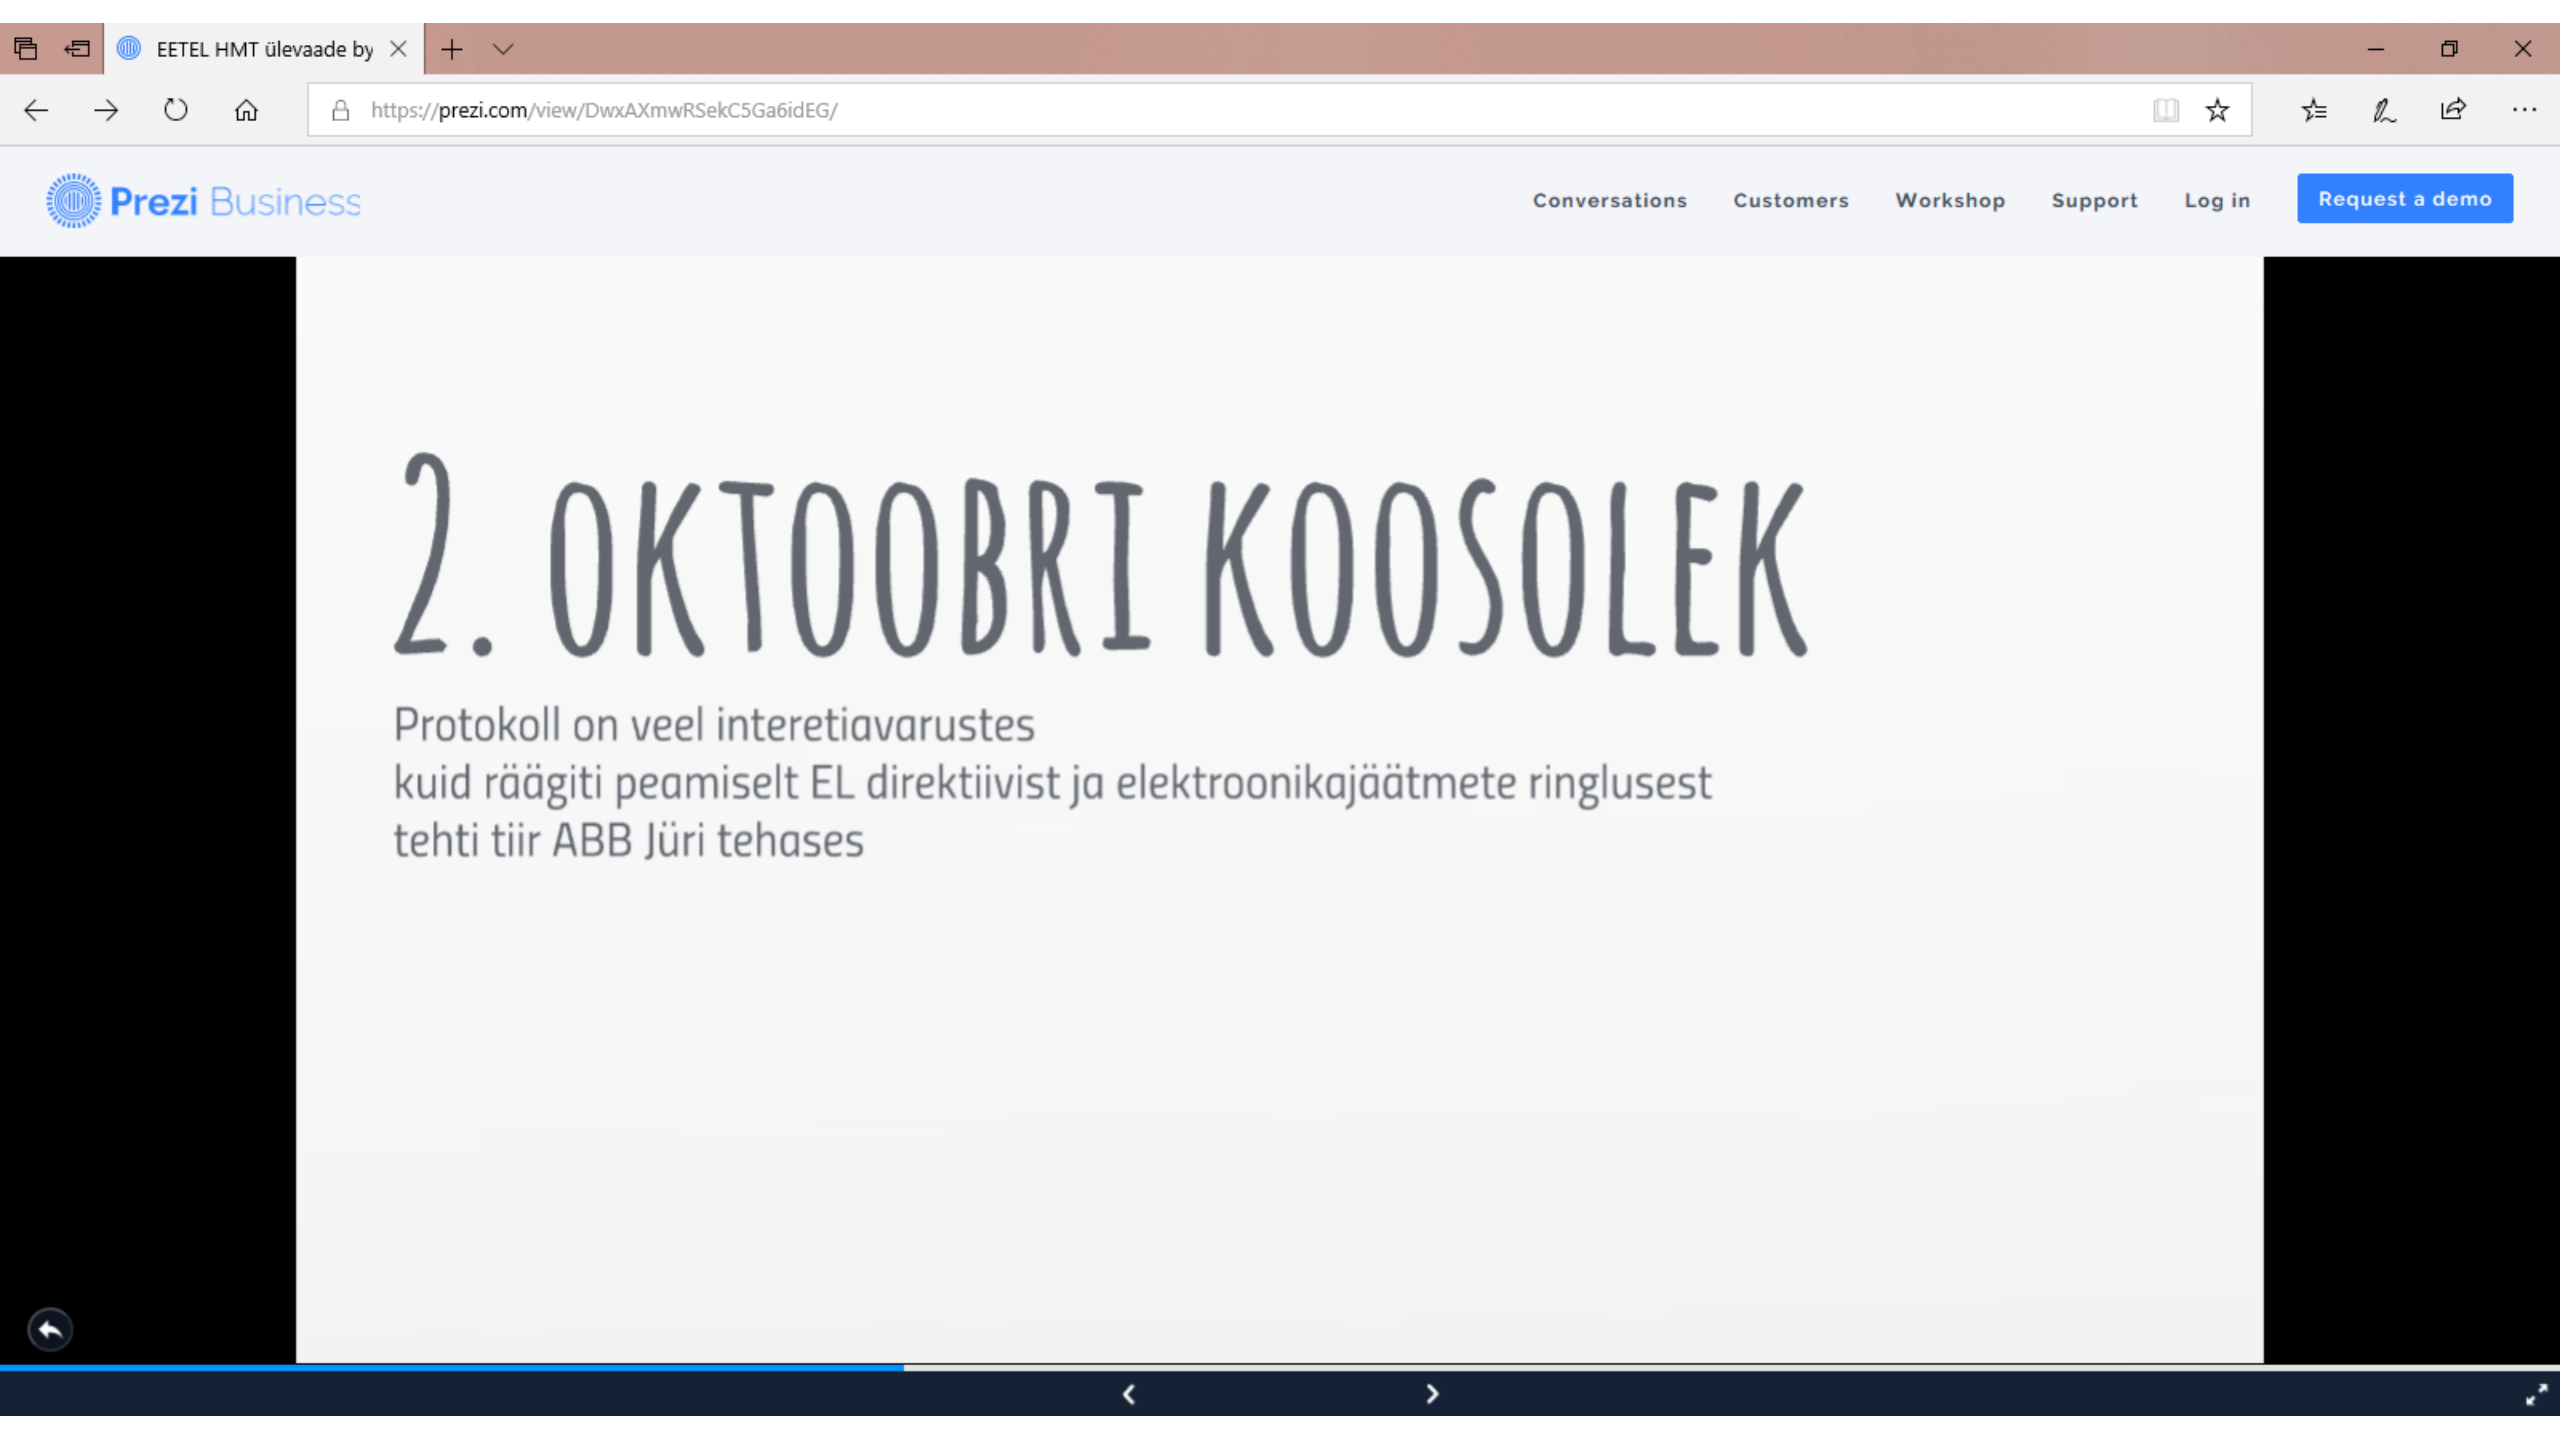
EETEL HMT ülevaade by

https://prezi.com/view/DwxAXmwRSekC5Ga6idEG/

Prezi Business

Conversations Customers Workshop Support Log in Request a demo

2. OKTOOBRI KOOSOLEK

Protokoll on veel interetiavarustes
kuid räägiti peamiselt EL direktiivist ja elektroonikajäätmete ringlusest
tehti tiir ABB Jüri tehases